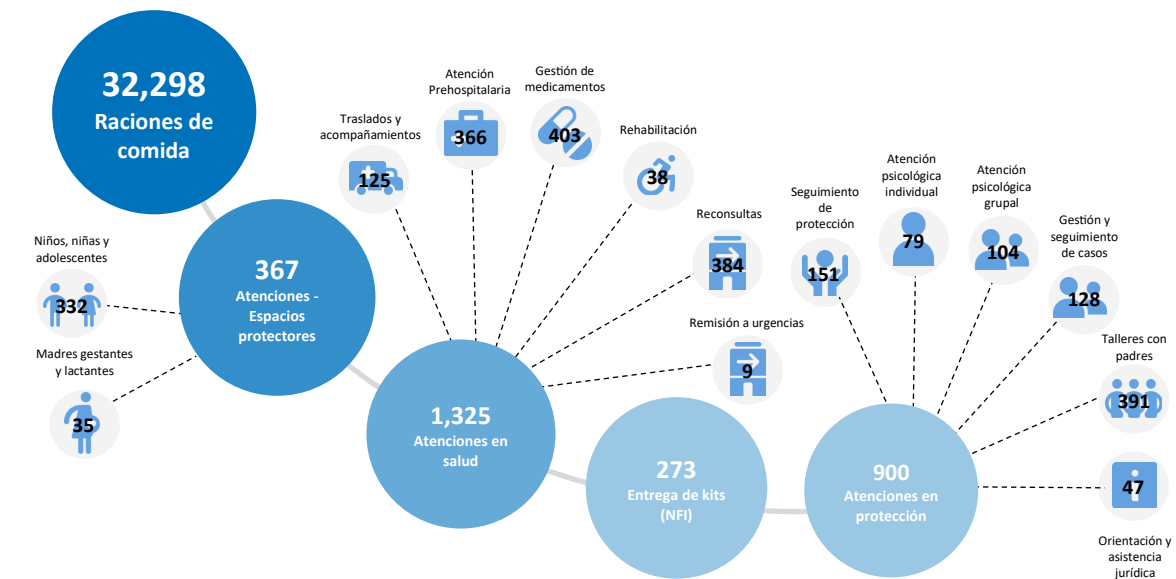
32,298
Raciones de comida

367
Atenciones - Espacios protectores

Niños, niñas y adolescentes
332

Madres gestantes y lactantes
35

1,325
Atenciones en salud

Traslados y acompañamientos
125

Atención Prehospitalaria
366

Gestión de medicamentos
403

Rehabilitación
38

Reconsultas
384

Remisión a urgencias
9

273
Entrega de kits (NFI)

900
Atenciones en protección

Seguimiento de protección
151

Atención psicológica individual
79

Atención psicológica grupal
104

Gestión y seguimiento de casos
128

Talleres con padres
391

47
Orientación y asistencia jurídica